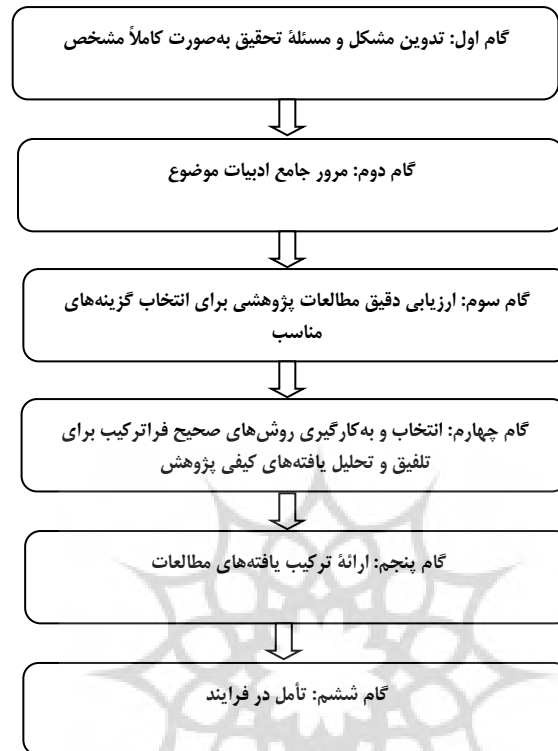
گام اول: تدوین مشکل و مسئلهٔ تحقیق به‌صورت کاملاً مشخص

گام دوم: مرور جامع ادبیات موضوع

گام سوم: ارزیابی دقیق مطالعات پژوهشی برای انتخاب گزینه‌های مناسب

گام چهارم: انتخاب و به‌کارگیری روش‌های صحیح فراترکیب برای تلفیق و تحلیل یافته‌های کیفی پژوهش

گام پنجم: ارائهٔ ترکیب یافته‌های مطالعات

گام ششم: تأمل در فرایند